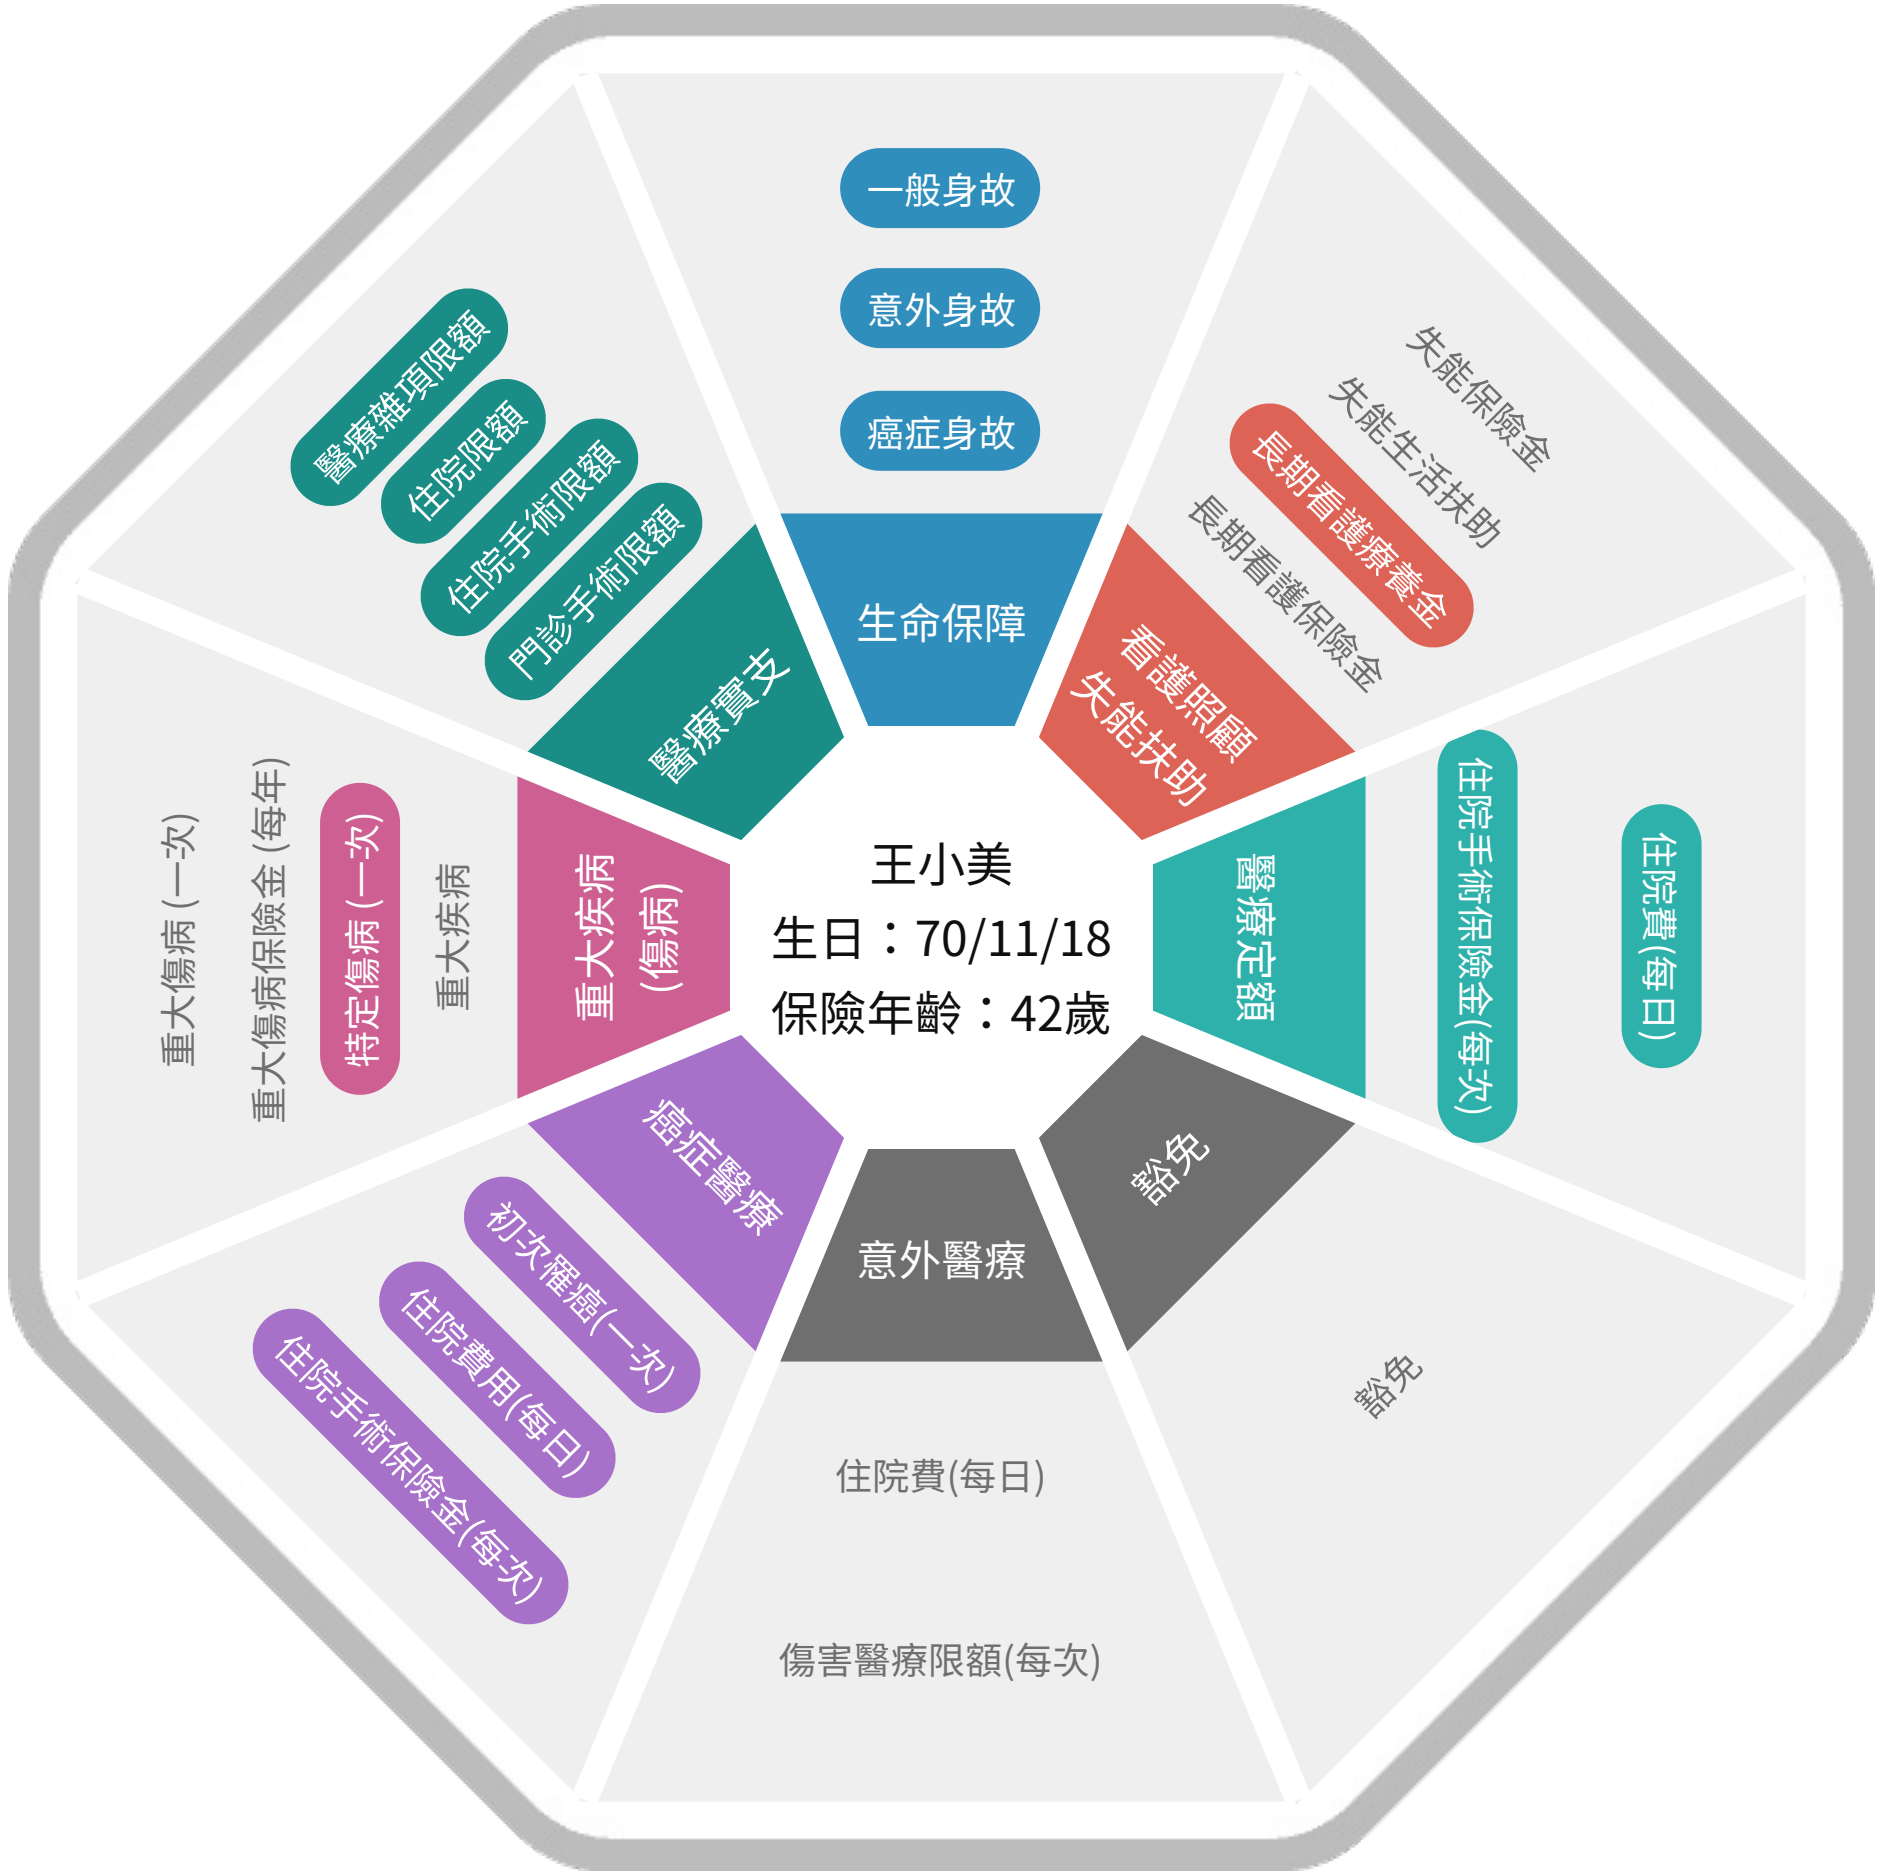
王小美
生日：70/11/18
保險年齡：42歲

生命保障
一般身故
意外身故
癌症身故

看護照顧
失能扶助
失能保險金
失能生活扶助
長期看護療養金
長期看護保險金

醫療定額
住院手術保險金(每次)
住院費(每日)

豁免
豁免

意外醫療
住院費(每日)
傷害醫療限額(每次)

癌症醫療
初次罹癌(一次)
住院費用(每日)
住院手術保險金(每次)

重大疾病
(傷病)
重大傷病(一次)
重大傷病保險金(每年)
特定傷病(一次)
重大疾病

醫療實支
醫療雜項限額
住院限額
住院手術限額
門診手術限額